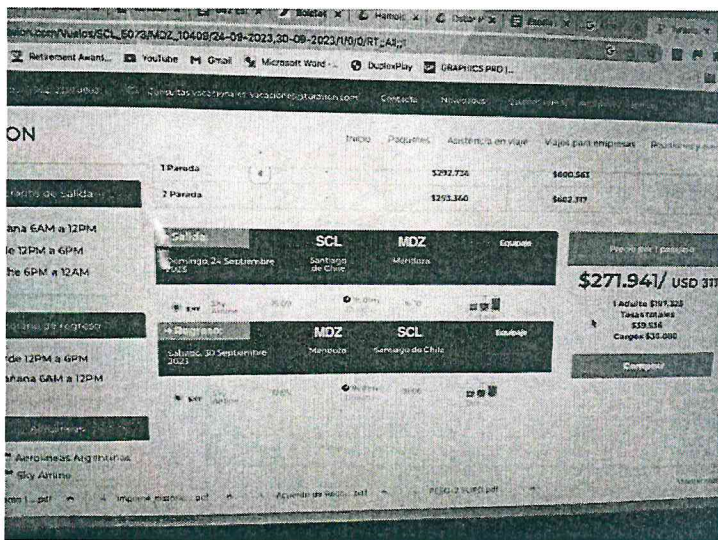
Boletas | Hamoic | Dolar | Bolet

ation.com/Vuelos/SCL_6073/MDZ_10409/24-09-2023,30-09-2023/1/0/0/RT_All_/

Retirement Award... YouTube Gmail Microsoft Word - DuplexPlay GRAPHICS PRO |...

Consultas vacaciones vacaciones@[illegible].com Contacto Nosotros

ON

Inicio Paquetes Asistencia en viaje Viajes para empresas

| | | | |
|---|---|---|---|
| 1 Parada | | $292.734 | $600.561 |
| 2 Parada | | $293.360 | $602.317 |

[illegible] de salida

ana 6AM a 12PM
de 12PM a 6PM
che 6PM a 12AM

Salida SCL MDZ Equipaje
Domingo, 24 Septiembre 2023 Santiago de Chile Mendoza

Precio por 1 pasajero

$271.941/ USD 31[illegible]

1 Adulto $197,328
Tasas totales $39.536
Cargos $35.080

Sky Airline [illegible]

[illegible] de regreso

rde 12PM a 6PM
añana 6AM a 12PM

Regreso MDZ SCL Equipaje
Sábado, 30 Septiembre 2023 Mendoza Santiago de Chile

Comprar

Sky Airline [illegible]

Aerolíneas

Aerolíneas Argentinas
Sky Airline

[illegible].pdf Imprimir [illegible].pdf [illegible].pdf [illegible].pdf